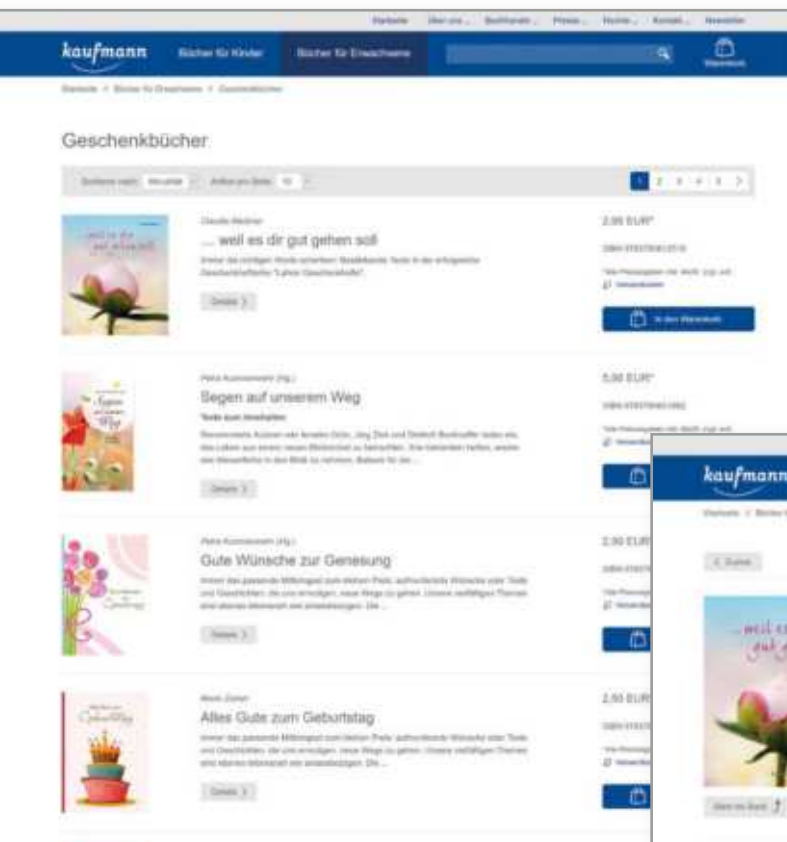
Startseite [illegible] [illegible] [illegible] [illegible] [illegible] Newsletter

kaufmann Bücher für Kinder Bücher für Erwachsene Warenkorb

Startseite > Bücher für Erwachsene > Geschenkbücher

Geschenkbücher

Sortieren nach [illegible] Artikel pro Seite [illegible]

1 2 3 4 5 >

Claudia Weidner

... weil es dir gut gehen soll

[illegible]

Details >

2,95 EUR*

ISBN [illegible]

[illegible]

In den Warenkorb

Petra Kunzelmann (Hg.)

Segen auf unserem Weg

Texte zum Innehalten

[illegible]

Details >

5,00 EUR*

ISBN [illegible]

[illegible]

Petra Kunzelmann (Hg.)

Gute Wünsche zur Genesung

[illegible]

Details >

2,50 EUR

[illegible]

Mark Zeller

Alles Gute zum Geburtstag

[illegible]

Details >

2,50 EUR

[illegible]

kaufmann

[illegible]

< Zurück

... weil es dir gut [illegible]

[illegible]